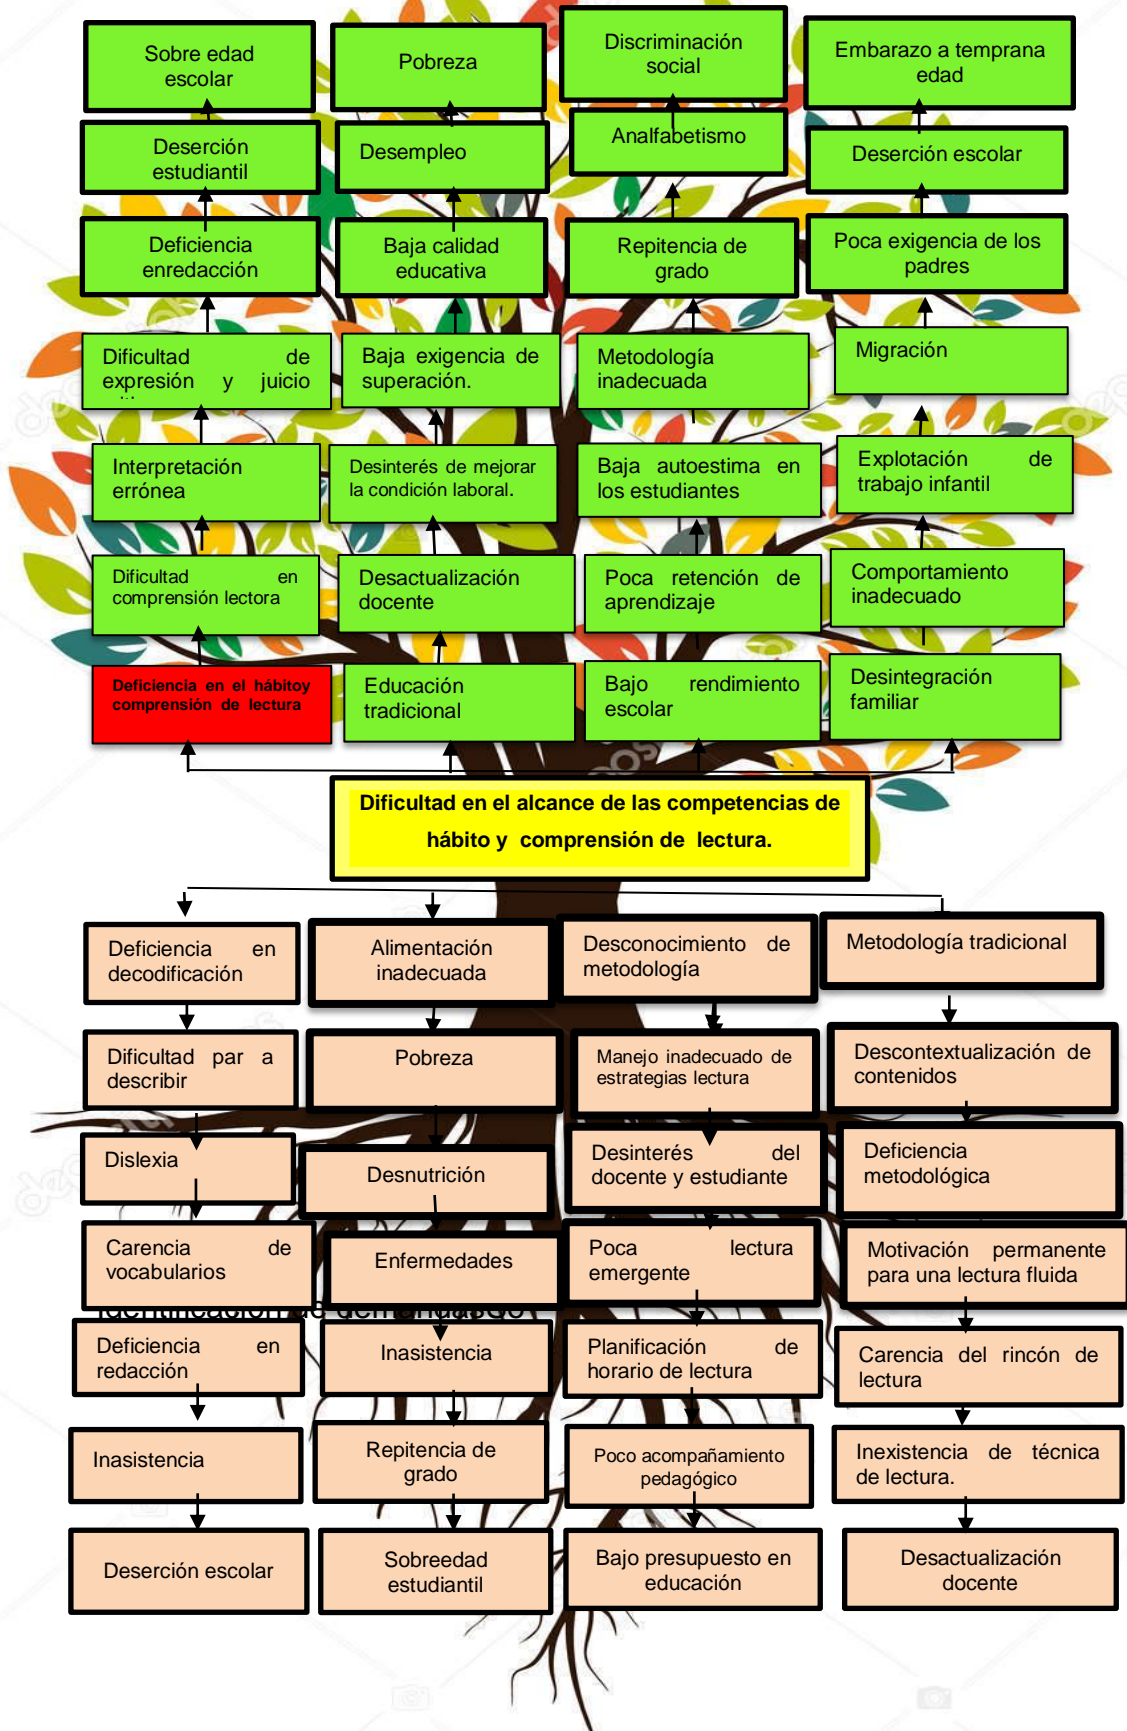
Sobre edad escolar

Pobreza

Discriminación social

Embarazo a temprana edad

Deserción estudiantil

Desempleo

Analfabetismo

Deserción escolar

Deficiencia enredacción

Baja calidad educativa

Repitencia de grado

Poca exigencia de los padres

Dificultad de expresión y juicio

Baja exigencia de superación.

Metodología inadecuada

Migración

Interpretación errónea

Desinterés de mejorar la condición laboral.

Baja autoestima en los estudiantes

Explotación de trabajo infantil

Dificultad en comprensión lectora

Desactualización docente

Poca retención de aprendizaje

Comportamiento inadecuado

Deficiencia en el hábitoy comprensión de lectura

Educación tradicional

Bajo rendimiento escolar

Desintegración familiar

Dificultad en el alcance de las competencias de hábito y comprensión de lectura.

Deficiencia en decodificación

Alimentación inadecuada

Desconocimiento de metodología

Metodología tradicional

Dificultad par a describir

Pobreza

Manejo inadecuado de estrategias lectura

Descontextualización de contenidos

Dislexia

Desnutrición

Desinterés del docente y estudiante

Deficiencia metodológica

Carencia de vocabularios

Enfermedades

Poca lectura emergente

Motivación permanente para una lectura fluida

Deficiencia en redacción

Inasistencia

Planificación de horario de lectura

Carencia del rincón de lectura

Inasistencia

Repitencia de grado

Poco acompañamiento pedagógico

Inexistencia de técnica de lectura.

Deserción escolar

Sobreedad estudiantil

Bajo presupuesto en educación

Desactualización docente